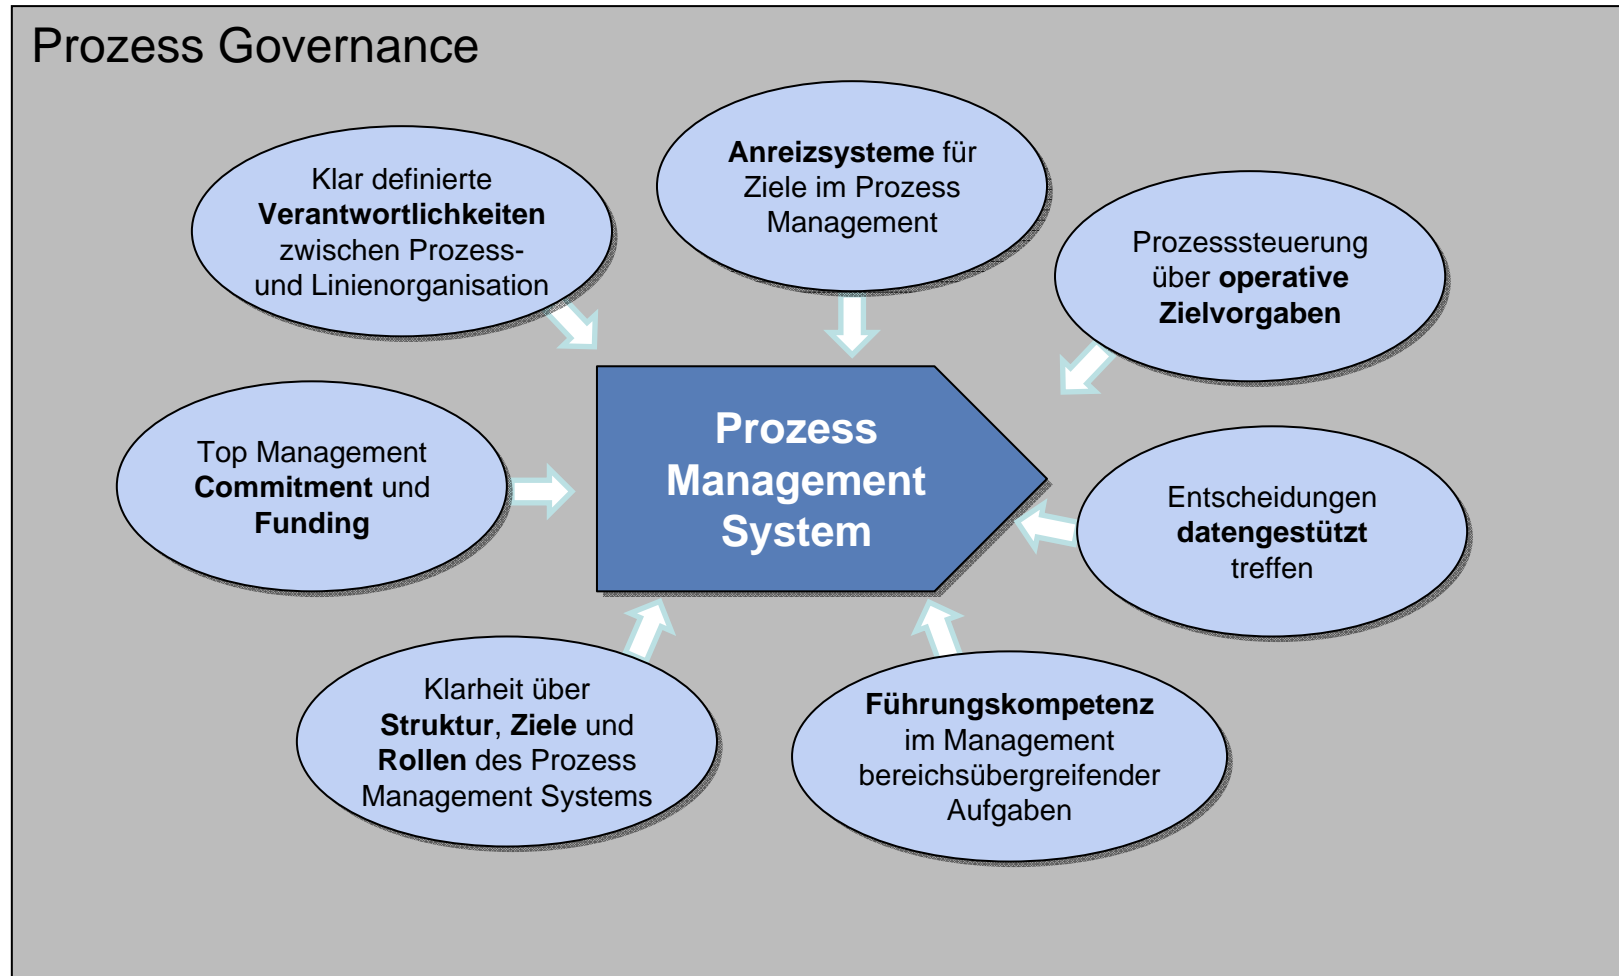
Prozess Governance

Klar definierte **Verantwortlichkeiten** zwischen Prozess- und Linienorganisation

**Anreizsysteme** für Ziele im Prozess Management

Prozesssteuerung über **operative Zielvorgaben**

Top Management **Commitment** und **Funding**

Prozess Management System

Entscheidungen **datengestützt** treffen

Klarheit über **Struktur**, **Ziele** und **Rollen** des Prozess Management Systems

**Führungskompetenz** im Management bereichsübergreifender Aufgaben